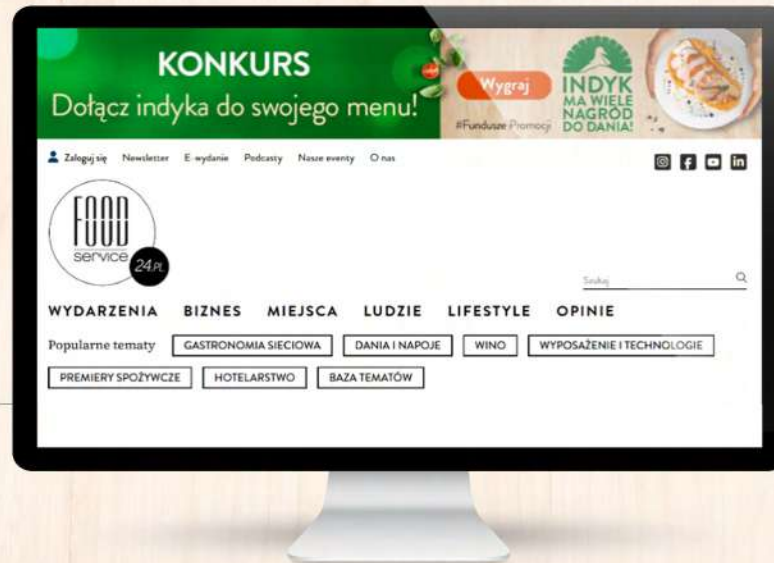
KONKURS
Dołącz indyka do swojego menu!

Wygraj

#Fundusze Promocji

INDYK MA WIELE NAGRÓD DO DANIA!

Zaloguj się Newsletter E-wydanie Podcasty Nasze eventy O nas

FOOD service 24.PL

Szukaj

WYDARZENIA BIZNES MIEJSCA LUDZIE LIFESTYLE OPINIE

Popularne tematy GASTRONOMIA SIECIOWA DANIA I NAPOJE WINO WYPOSAŻENIE I TECHNOLOGIE

PREMIERY SPOŻYWCZE HOTELARSTWO BAZA TEMATÓW